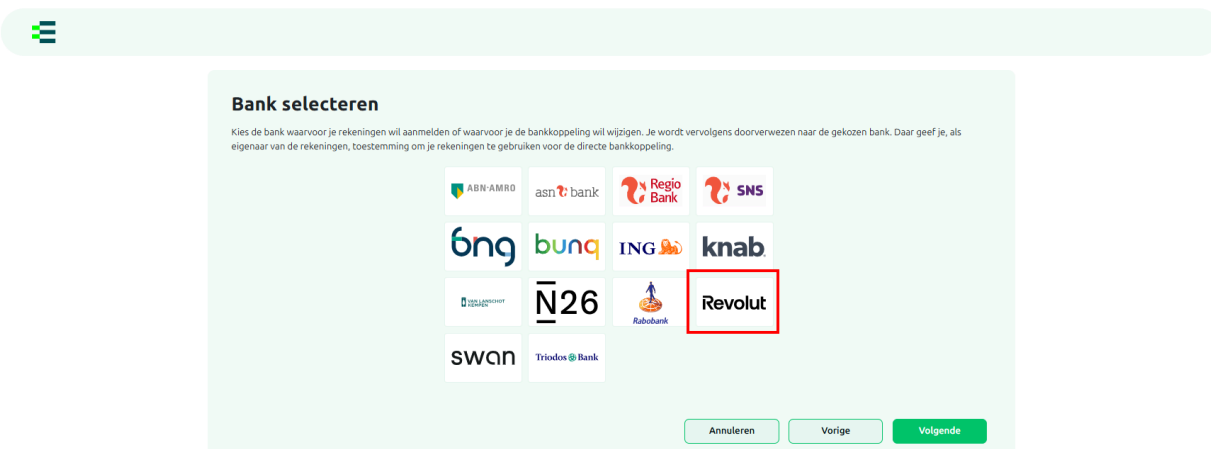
Bank selecteren

Kies de bank waarvoor je rekeningen wil aanmelden of waarvoor je de bankkoppeling wil wijzigen. Je wordt vervolgens doorverwezen naar de gekozen bank. Daar geef je, als eigenaar van de rekeningen, toestemming om je rekeningen te gebruiken voor de directe bankkoppeling.

ABN·AMRO
asn bank
Regio Bank
SNS
bng
bunq
ING
knab
VAN LANSCHOT KEMPEN
N26
Rabobank
Revolut
swan
Triodos Bank

Annuleren
Vorige
Volgende